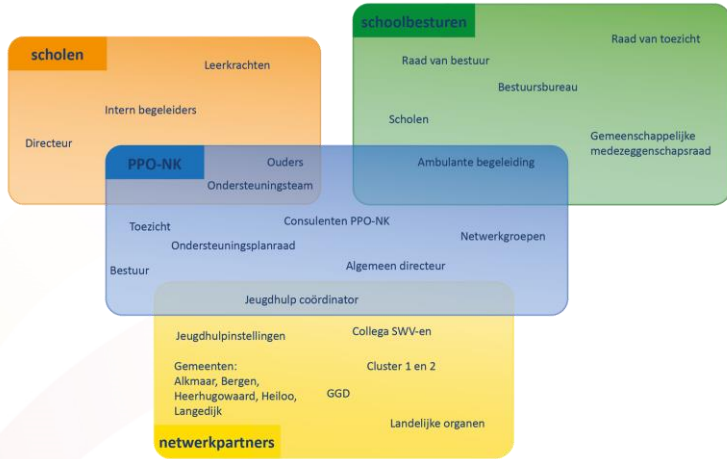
scholen

Leerkrachten

Intern begeleiders

Directeur

schoolbesturen

Raad van toezicht

Raad van bestuur

Bestuursbureau

Scholen

Gemeenschappelijke medezeggenschapsraad

PPO-NK

Ouders

Ondersteuningsteam

Ambulante begeleiding

Toezicht

Consulenten PPO-NK

Ondersteuningsplanraad

Netwerkgroepen

Bestuur

Algemeen directeur

Jeugdhulp coördinator

Jeugdhulpinstellingen

Collega SWV-en

Gemeenten:
Alkmaar, Bergen, Heerhugowaard, Heiloo, Langedijk

Cluster 1 en 2

GGD

Landelijke organen

netwerkpartners